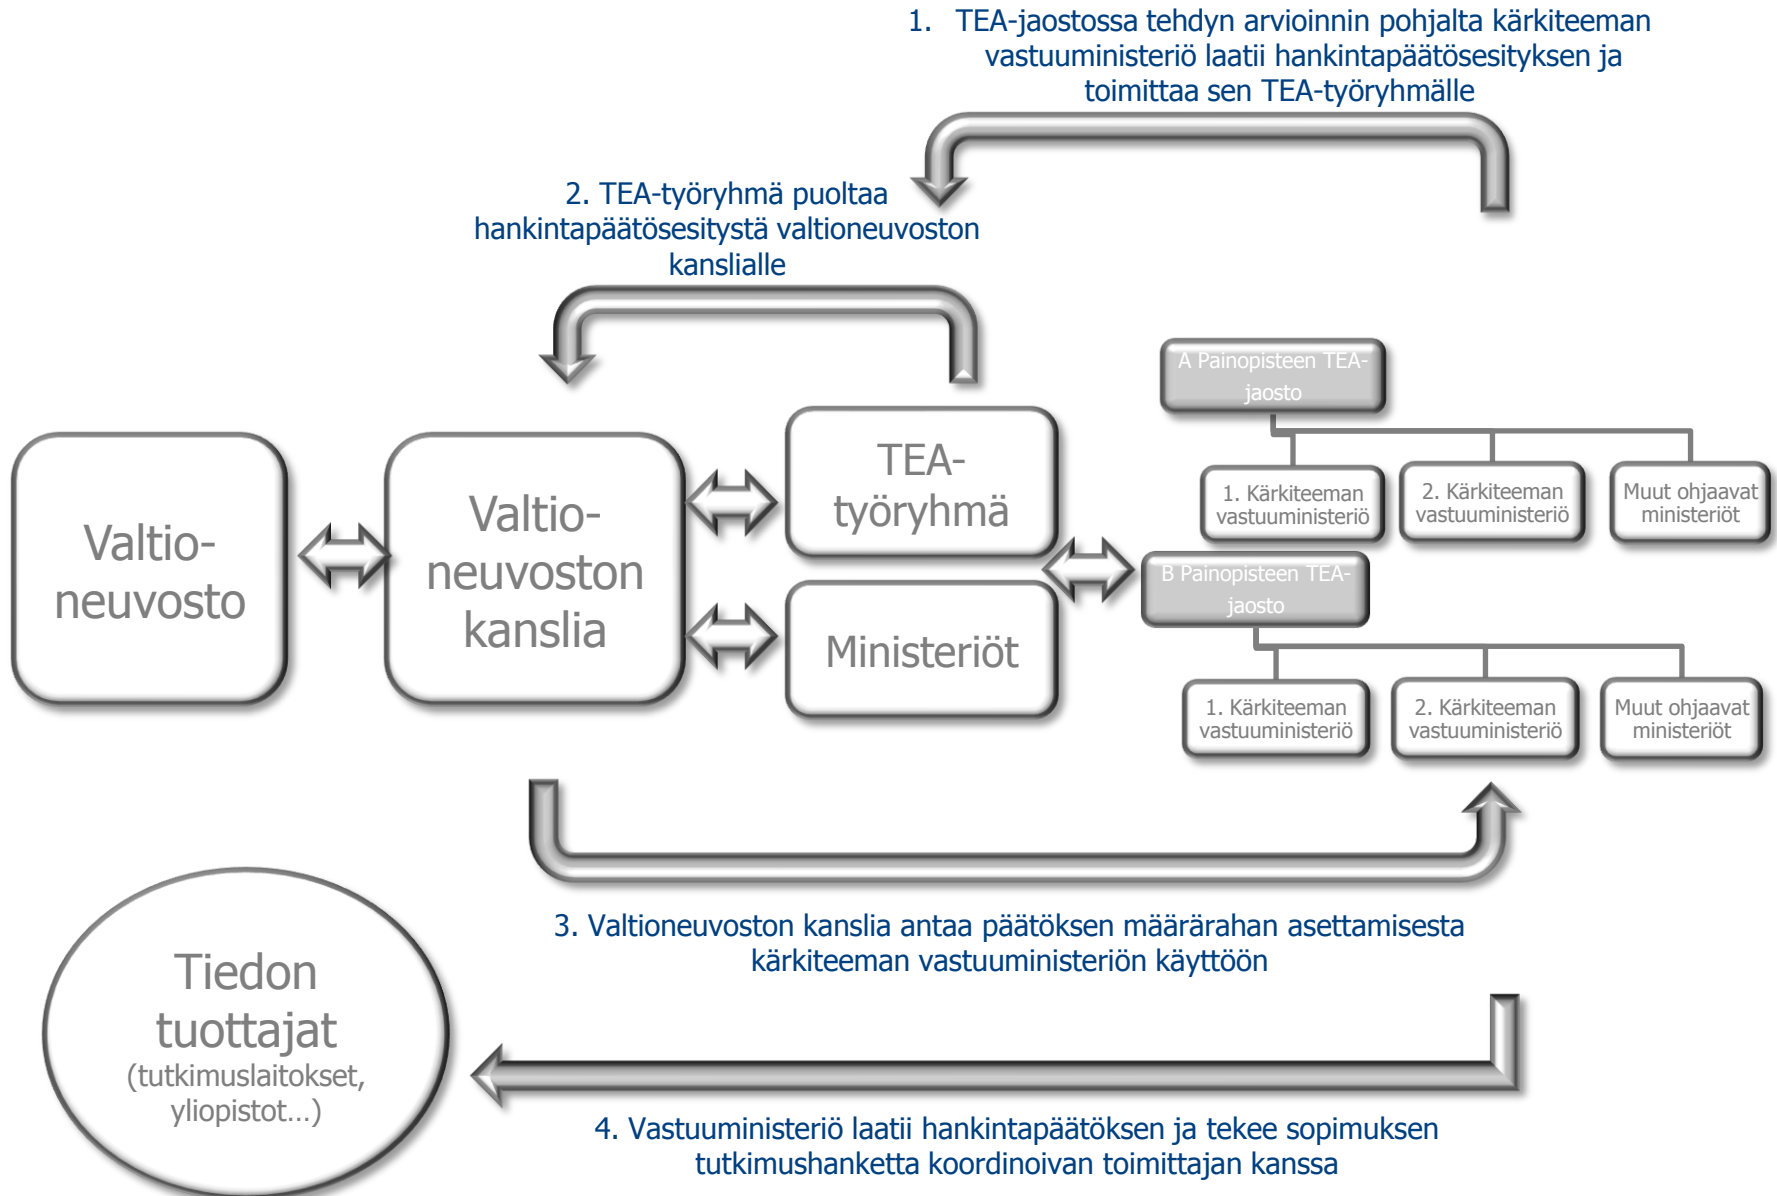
1. TEA-jaostossa tehdyn arvioinnin pohjalta kärkiteeman vastuuministeriö laatii hankintapäätösesityksen ja toimittaa sen TEA-työryhmälle

2. TEA-työryhmä puoltaa hankintapäätösesitystä valtioneuvoston kanslialle

A Painopisteen TEA-jaosto

1. Kärkiteeman vastuuministeriö

2. Kärkiteeman vastuuministeriö

Muut ohjaavat ministeriöt

Valtio-neuvosto

Valtio-neuvoston kanslia

TEA-työryhmä

Ministeriöt

B Painopisteen TEA-jaosto

1. Kärkiteeman vastuuministeriö

2. Kärkiteeman vastuuministeriö

Muut ohjaavat ministeriöt

3. Valtioneuvoston kanslia antaa päätöksen määrärahan asettamisesta kärkiteeman vastuuministeriön käyttöön

Tiedon tuottajat (tutkimuslaitokset, yliopistot…)

4. Vastuuministeriö laatii hankintapäätöksen ja tekee sopimuksen tutkimushanketta koordinoivan toimittajan kanssa